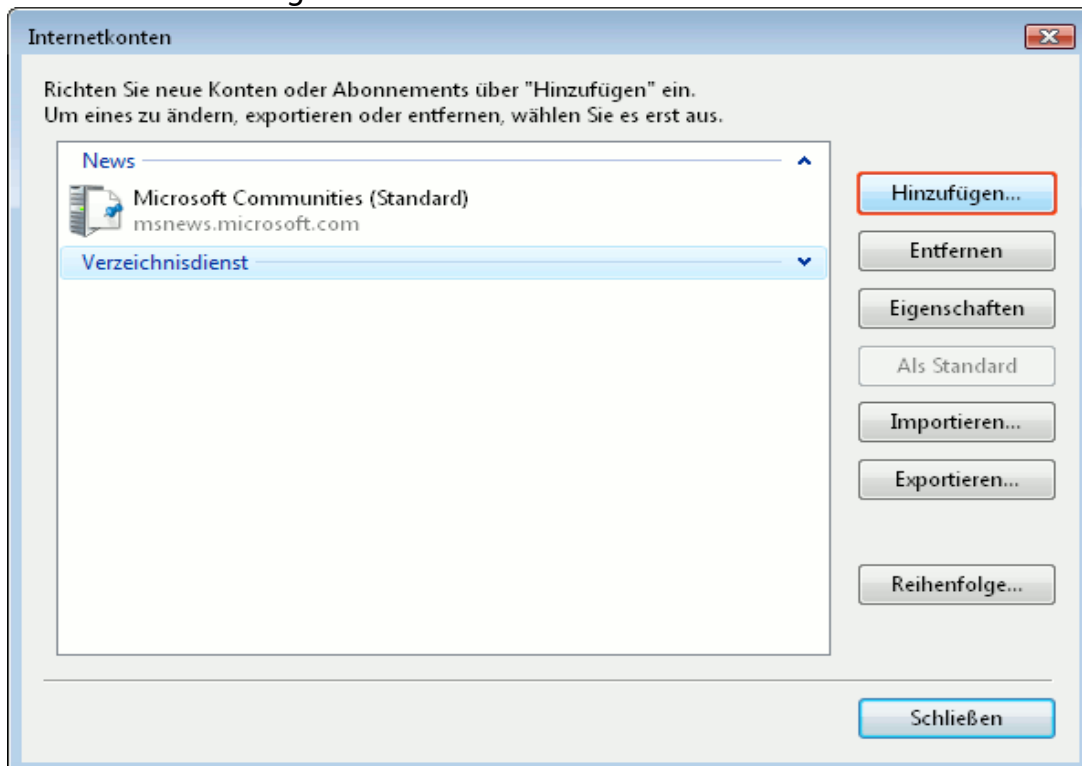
Internetkonten

Richten Sie neue Konten oder Abonnements über "Hinzufügen" ein.
Um eines zu ändern, exportieren oder entfernen, wählen Sie es erst aus.

News

Microsoft Communities (Standard)
msnews.microsoft.com

Verzeichnisdienst

Hinzufügen...

Entfernen

Eigenschaften

Als Standard

Importieren...

Exportieren...

Reihenfolge...

Schließen